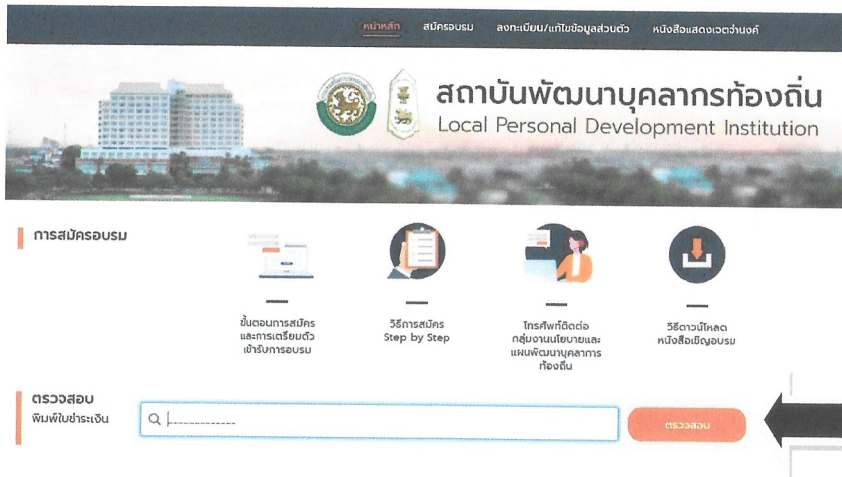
หน้าหลัก สมัครอบรม ลงทะเบียน/แก้ไขข้อมูลส่วนตัว หนังสือแสดงเจตจำนงค์

สถาบันพัฒนาบุคลากรท้องถิ่น
Local Personal Development Institution

การสมัครอบรม

ขั้นตอนการสมัคร และการเตรียมตัวเข้ารับการอบรม

วิธีการสมัคร Step by Step

โทรศัพท์ติดต่อ กลุ่มงานนโยบายและแผนพัฒนาบุคลากรท้องถิ่น

วิธีดาวน์โหลด หนังสือเชิญอบรม

ตรวจสอบ
พิมพ์ใบชำระเงิน

ตรวจสอบ